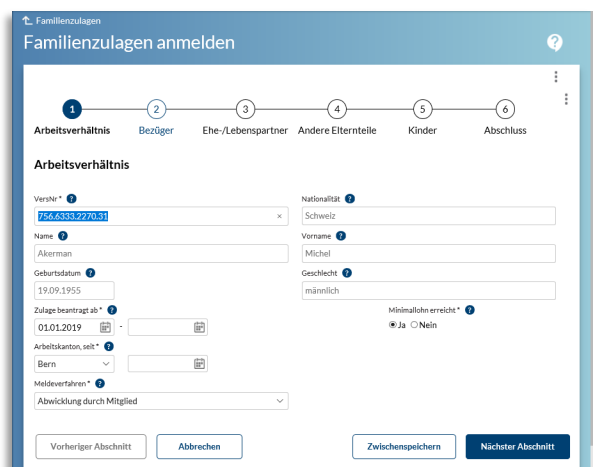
Familienzulagen

Familienzulagen anmelden

1 Arbeitsverhältnis
2 Bezüger
3 Ehe-/Lebenspartner
4 Andere Elternteile
5 Kinder
6 Abschluss

Arbeitsverhältnis

VersNr *
756.6333.2270.31
×

Nationalität
Schweiz

Name
Akerman

Vorname
Michel

Geburtsdatum
19.09.1955

Geschlecht
männlich

Zulage beantragt ab *
01.01.2019
-

Minimallohn erreicht *
Ja Nein

Arbeitskanton, seit *
Bern

Meldeverfahren *
Abwicklung durch Mitglied

Vorheriger Abschnitt
Abbrechen
Zwischenspeichern
Nächster Abschnitt